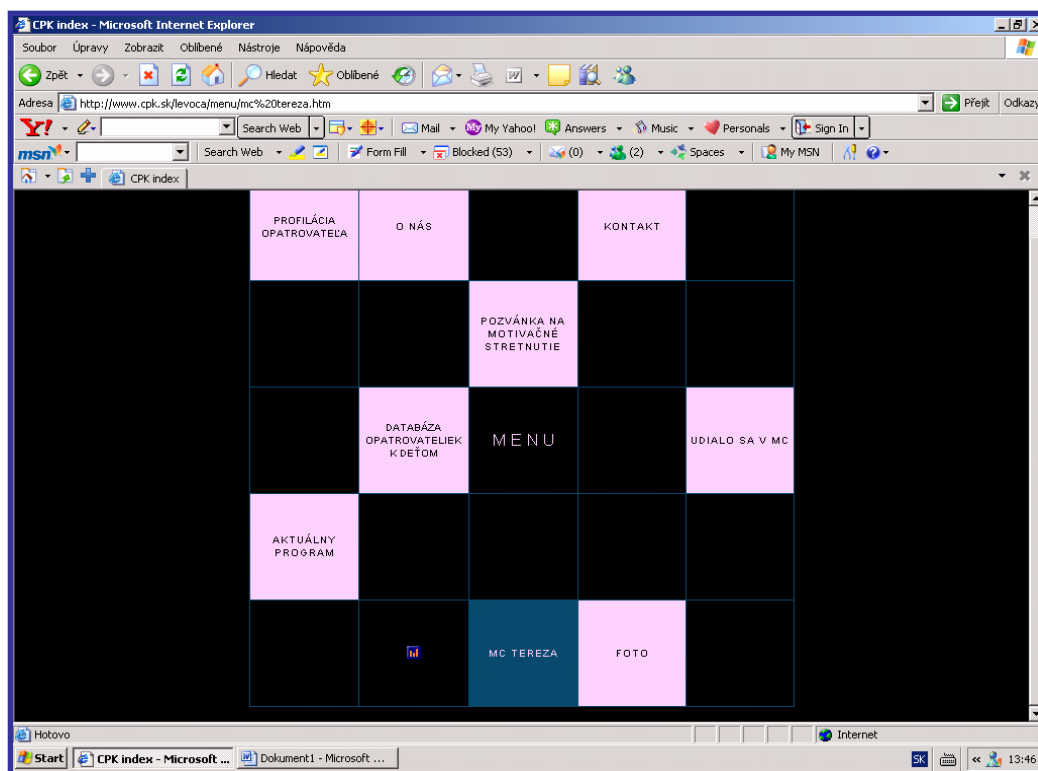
CPK index - Microsoft Internet Explorer

Soubor Úpravy Zobrazit Oblíbené Nástroje Nápověda

Zpět Hledat Oblíbené

Adresa http://www.cpk.sk/levoca/menu/mc%20tereza.htm Přejít Odkazy

Search Web Mail My Yahoo! Answers Music Personals Sign In

Search Web Form Fill Blocked (53) (0) (2) Spaces My MSN

CPK index

| PROFILÁCIA OPATROVATEĽA | O NÁS | | KONTAKT | |
|---|---|---|---|---|
| | | POZVÁNKA NA MOTIVAČNÉ STRETNUTIE | | |
| | DATABÁZA OPATROVATELIEK K DEŤOM | MENU | | UDIALO SA V MC |
| AKTUÁLNY PROGRAM | | | | |
| | | MC TEREZA | FOTO | |

Hotovo Internet

Start CPK index - Microsoft ... Dokument1 - Microsoft ... SK 13:46